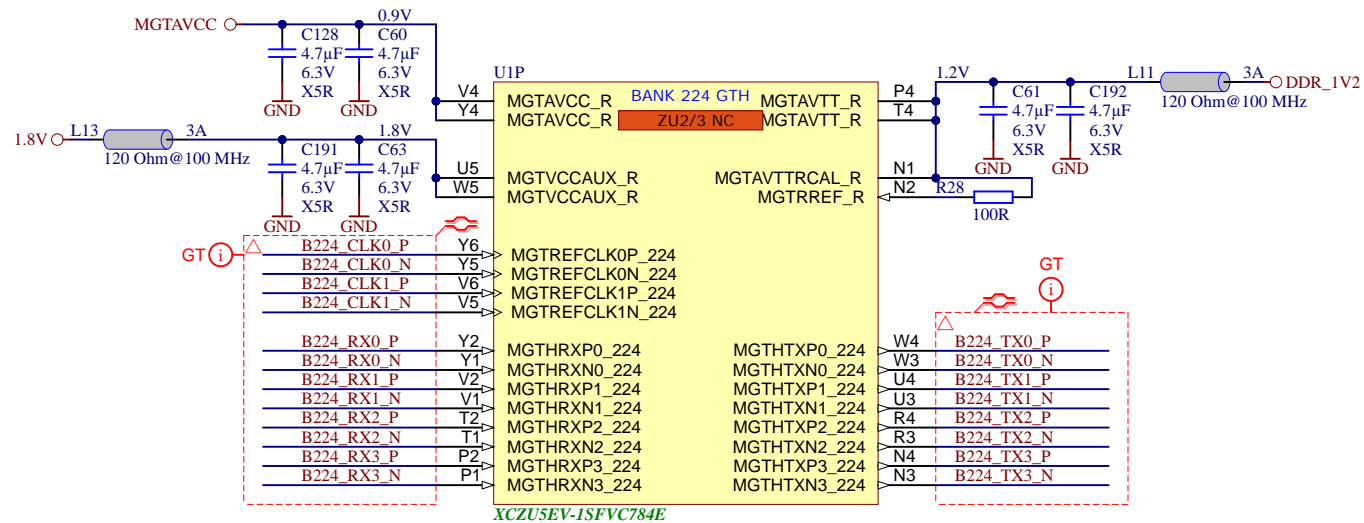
MGTAVCC
C128
4.7μF
6.3V
X5R
GND
C60
4.7μF
6.3V
X5R
GND
0.9V
1.8V
L13
3A
120 Ohm@100 MHz
C191
4.7μF
6.3V
X5R
GND
C63
4.7μF
6.3V
X5R
GND
1.8V

U1P
BANK 224 GTH
ZU2/3 NC
V4 MGTAVCC_R
Y4 MGTAVCC_R
U5 MGTVCCAUX_R
W5 MGTVCCAUX_R
MGTAVTT_R P4
MGTAVTT_R T4
MGTAVTTRCAL_R N1
MGTRREF_R N2

1.2V
C61
4.7μF
6.3V
X5R
GND
C192
4.7μF
6.3V
X5R
GND
L11
3A
DDR_1V2
120 Ohm@100 MHz
R28
100R

GT
B224_CLK0_P Y6 MGTREFCLK0P_224
B224_CLK0_N Y5 MGTREFCLK0N_224
B224_CLK1_P V6 MGTREFCLK1P_224
B224_CLK1_N V5 MGTREFCLK1N_224

B224_RX0_P Y2 MGTHRXP0_224
B224_RX0_N Y1 MGTHRXN0_224
B224_RX1_P V2 MGTHRXP1_224
B224_RX1_N V1 MGTHRXN1_224
B224_RX2_P T2 MGTHRXP2_224
B224_RX2_N T1 MGTHRXN2_224
B224_RX3_P P2 MGTHRXP3_224
B224_RX3_N P1 MGTHRXN3_224

GT
MGTHTXP0_224 W4 B224_TX0_P
MGTHTXN0_224 W3 B224_TX0_N
MGTHTXP1_224 U4 B224_TX1_P
MGTHTXN1_224 U3 B224_TX1_N
MGTHTXP2_224 R4 B224_TX2_P
MGTHTXN2_224 R3 B224_TX2_N
MGTHTXP3_224 N4 B224_TX3_P
MGTHTXN3_224 N3 B224_TX3_N

XCZU5EV-1SFVC784E